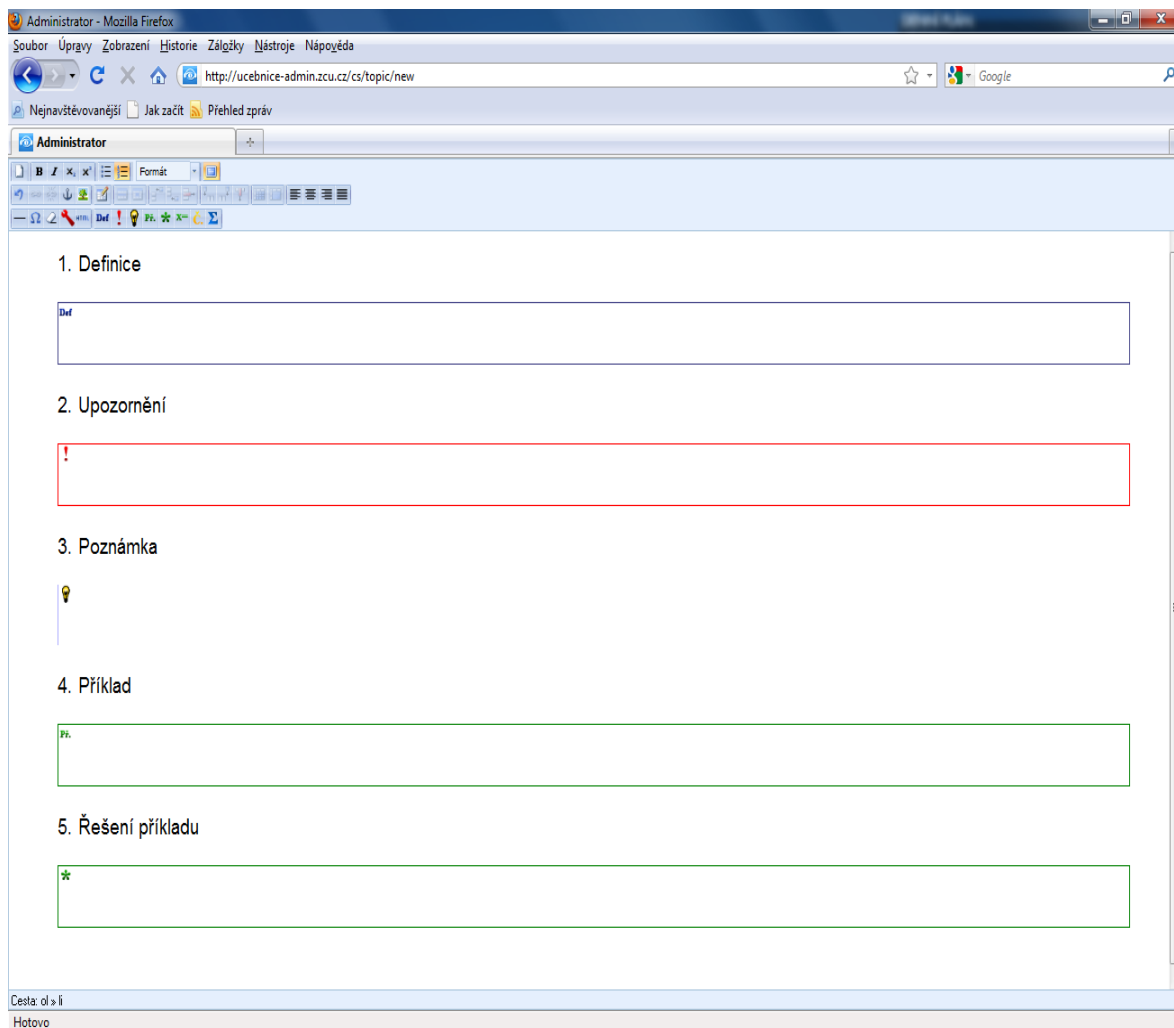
Administrator - Mozilla Firefox

Soubor Úpravy Zobrazení Historie Záložky Nástroje Nápověda

http://ucebnice-admin.zcu.cz/cs/topic/new

Google

Nejnavštěvovanější Jak začít Přehled zpráv

Administrator

B I $x_1$ $x^1$ Formát

Ω Def ! Př. $\Sigma$

1. Definice

Def

2. Upozornění

!

3. Poznámka

4. Příklad

Př.

5. Řešení příkladu

*

Cesta: ol » li

Hotovo